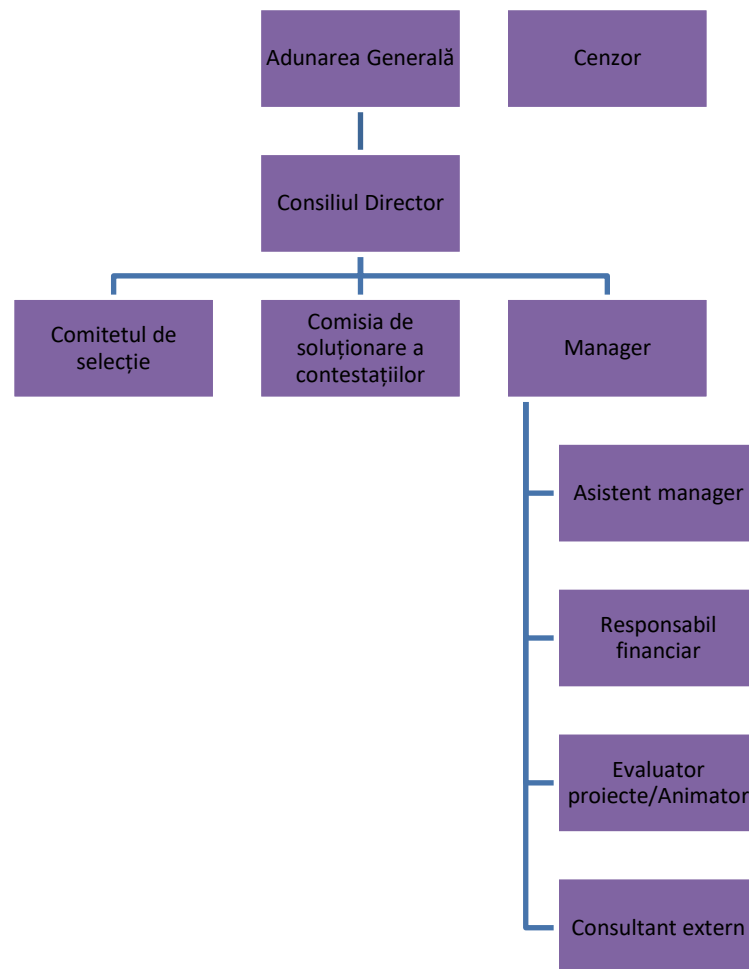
Adunarea Generală

Cenzor

Consiliul Director

Comitetul de selecție

Comisia de soluționare a contestațiilor

Manager

Asistent manager

Responsabil financiar

Evaluator proiecte/Animator

Consultant extern